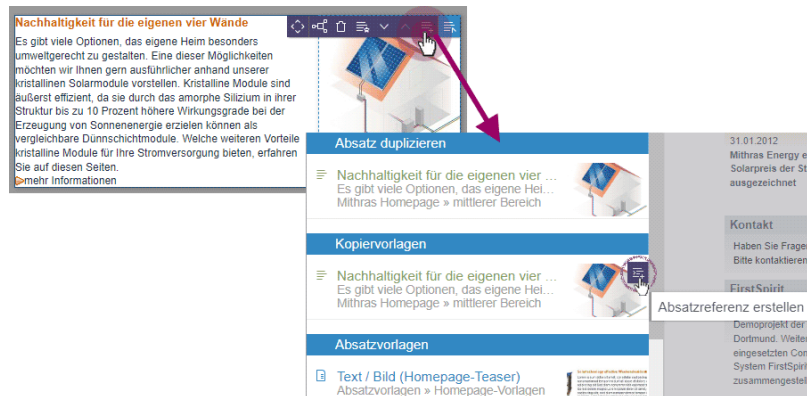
Nachhaltigkeit für die eigenen vier Wände

Es gibt viele Optionen, das eigene Heim besonders umweltgerecht zu gestalten. Eine dieser Möglichkeiten möchten wir Ihnen gern ausführlicher anhand unserer kristallinen Solarmodule vorstellen. Kristalline Module sind äußerst effizient, da sie durch das amorphe Silizium in ihrer Struktur bis zu 10 Prozent höhere Wirkungsgrade bei der Erzeugung von Sonnenenergie erzielen können als vergleichbare Dünnschichtmodule. Welche weiteren Vorteile kristalline Module für Ihre Stromversorgung bieten, erfahren Sie auf diesen Seiten.

mehr Informationen

Absatz duplizieren

Nachhaltigkeit für die eigenen vier ...
Es gibt viele Optionen, das eigene Hei...
Mithras Homepage » mittlerer Bereich

Kopiervorlagen

Nachhaltigkeit für die eigenen vier ...
Es gibt viele Optionen, das eigene Hei...
Mithras Homepage » mittlerer Bereich

Absatzreferenz erstellen

Absatzvorlagen

Text / Bild (Homepage-Teaser)
Absatzvorlagen » Homepage-Vorlagen

31.01.2012
Mithras Energy e
Solarpreis der Ste
ausgezeichnet

Kontakt
Haben Sie Frage
Bitte kontaktiere

FirstSpirit
Demoprojekt der
Dortmund. Weite
eingesetzten Con
System FirstSpiri
zusammengestel